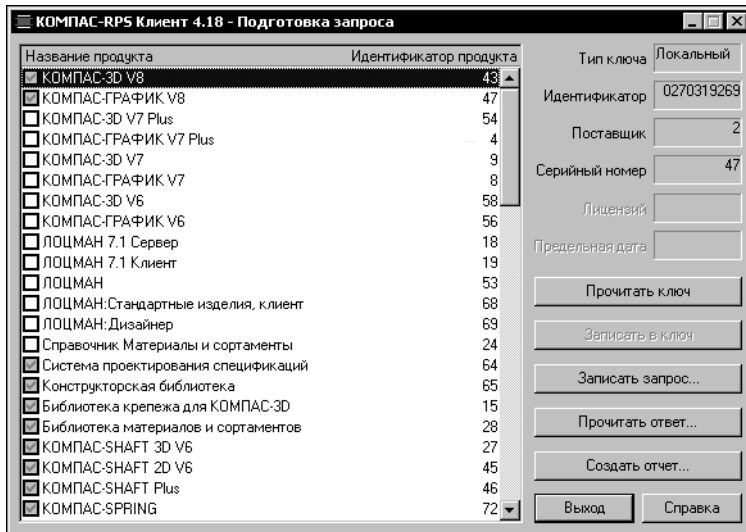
КОМПАС-RPS Клиент 4.18 - Подготовка запроса

| Название продукта | Идентификатор продукта |
|---|---|
| КОМПАС-3D V8 | 43 |
| КОМПАС-ГРАФИК V8 | 47 |
| КОМПАС-3D V7 Plus | 54 |
| КОМПАС-ГРАФИК V7 Plus | 4 |
| КОМПАС-3D V7 | 9 |
| КОМПАС-ГРАФИК V7 | 8 |
| КОМПАС-3D V6 | 58 |
| КОМПАС-ГРАФИК V6 | 56 |
| ЛОЦМАН 7.1 Сервер | 18 |
| ЛОЦМАН 7.1 Клиент | 19 |
| ЛОЦМАН | 53 |
| ЛОЦМАН:Стандартные изделия, клиент | 68 |
| ЛОЦМАН:Дизайнер | 69 |
| Справочник Материалы и сортаменты | 24 |
| Система проектирования спецификаций | 64 |
| Конструкторская библиотека | 65 |
| Библиотека крепежа для КОМПАС-3D | 15 |
| Библиотека материалов и сортаментов | 28 |
| КОМПАС-SHAFT 3D V6 | 27 |
| КОМПАС-SHAFT 2D V6 | 45 |
| КОМПАС-SHAFT Plus | 46 |
| КОМПАС-SPRING | 72 |

Тип ключа Локальный
Идентификатор 0270319269
Поставщик 2
Серийный номер 47
Лицензий
Предельная дата

Прочитать ключ
Записать в ключ
Записать запрос...
Прочитать ответ...
Создать отчет...
Выход
Справка